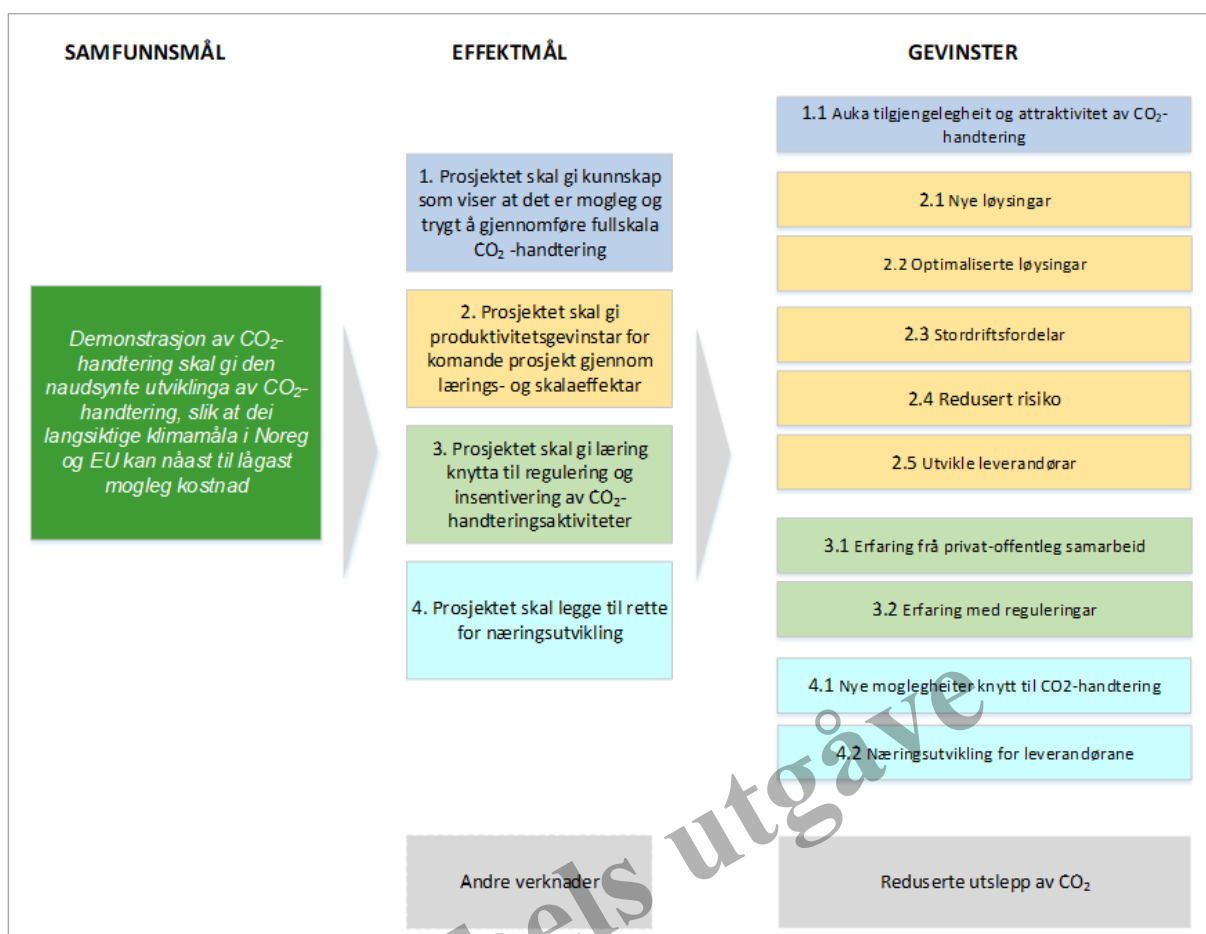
SAMFUNNSMÅL

EFFEKTMÅL

GEVINSTER

Demonstrasjon av $CO_2$-handtering skal gi den naudsynte utviklinga av $CO_2$-handtering, slik at dei langsiktige klimamåla i Noreg og EU kan nåast til lågast mogleg kostnad

1. Prosjektet skal gi kunnskap som viser at det er mogleg og trygt å gjennomføre fullskala $CO_2$ -handtering

2. Prosjektet skal gi produktivitetsgevinstar for komande prosjekt gjennom lærings- og skalaeffektar

3. Prosjektet skal gi læring knytta til regulering og insentivering av $CO_2$-handteringsaktiviteter

4. Prosjektet skal legge til rette for næringsutvikling

Andre verknader

1.1 Auka tilgjengelegheit og attraktivitet av $CO_2$-handtering

2.1 Nye løysingar

2.2 Optimaliserte løysingar

2.3 Stordriftsfordelar

2.4 Redusert risiko

2.5 Utvikle leverandørar

3.1 Erfaring frå privat-offentleg samarbeid

3.2 Erfaring med reguleringar

4.1 Nye moglegheiter knytt til CO2-handtering

4.2 Næringsutvikling for leverandørane

Reduserte utslepp av $CO_2$

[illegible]els utgåve